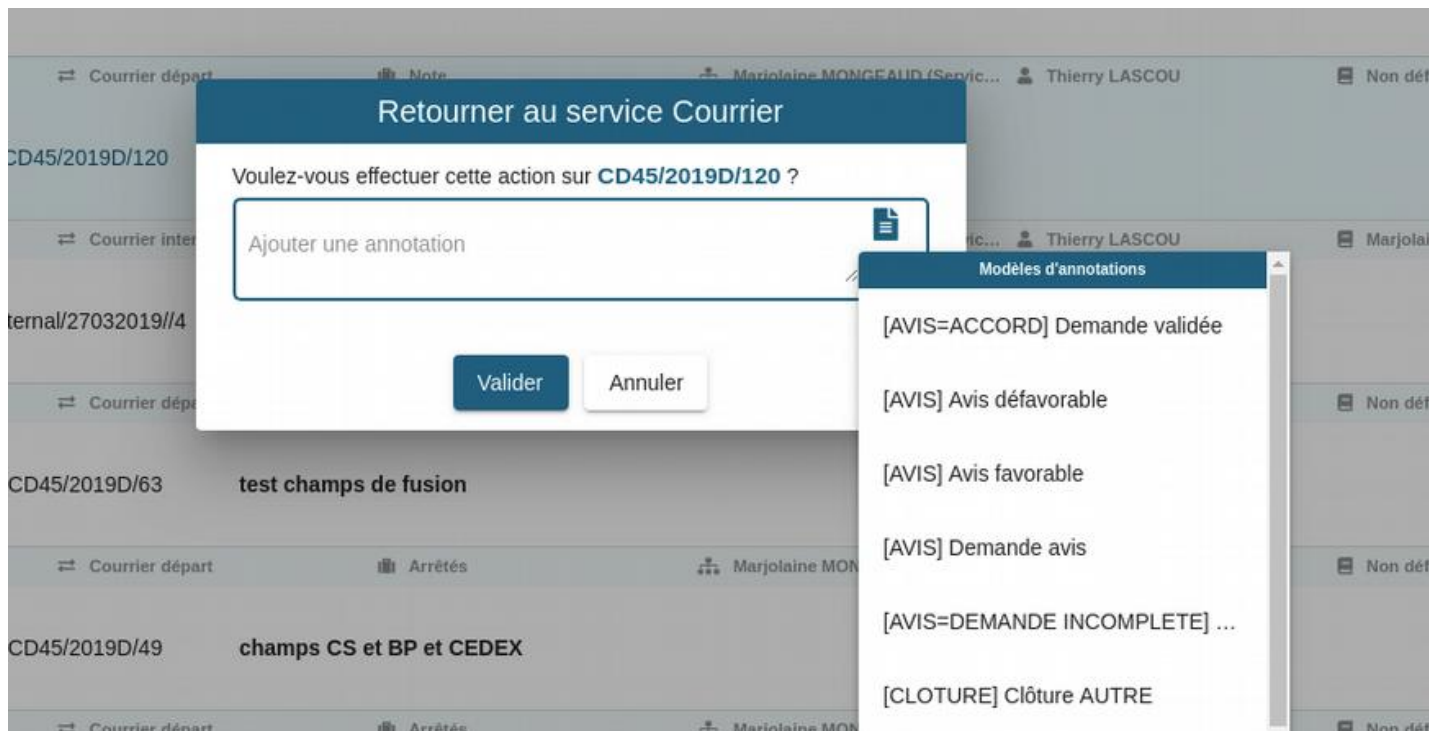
Courrier départ
Note
Marjolaine MONGEAUD (Servic...
Thierry LASCOU
Non déf

CD45/2019D/120

Courrier inter
ic...
Thierry LASCOU
Marjolai

ternal/27032019//4

Courrier dépa
Non déf

CD45/2019D/63 test champs de fusion

Courrier départ
Arrêtés
Marjolaine MON
Non déf

CD45/2019D/49 champs CS et BP et CEDEX

Courrier départ
Arrêtés
Marjolaine MON
Non déf

Retourner au service Courrier

Voulez-vous effectuer cette action sur CD45/2019D/120 ?

Ajouter une annotation

Valider
Annuler

Modèles d'annotations

[AVIS=ACCORD] Demande validée

[AVIS] Avis défavorable

[AVIS] Avis favorable

[AVIS] Demande avis

[AVIS=DEMANDE INCOMPLETE] ...

[CLOTURE] Clôture AUTRE